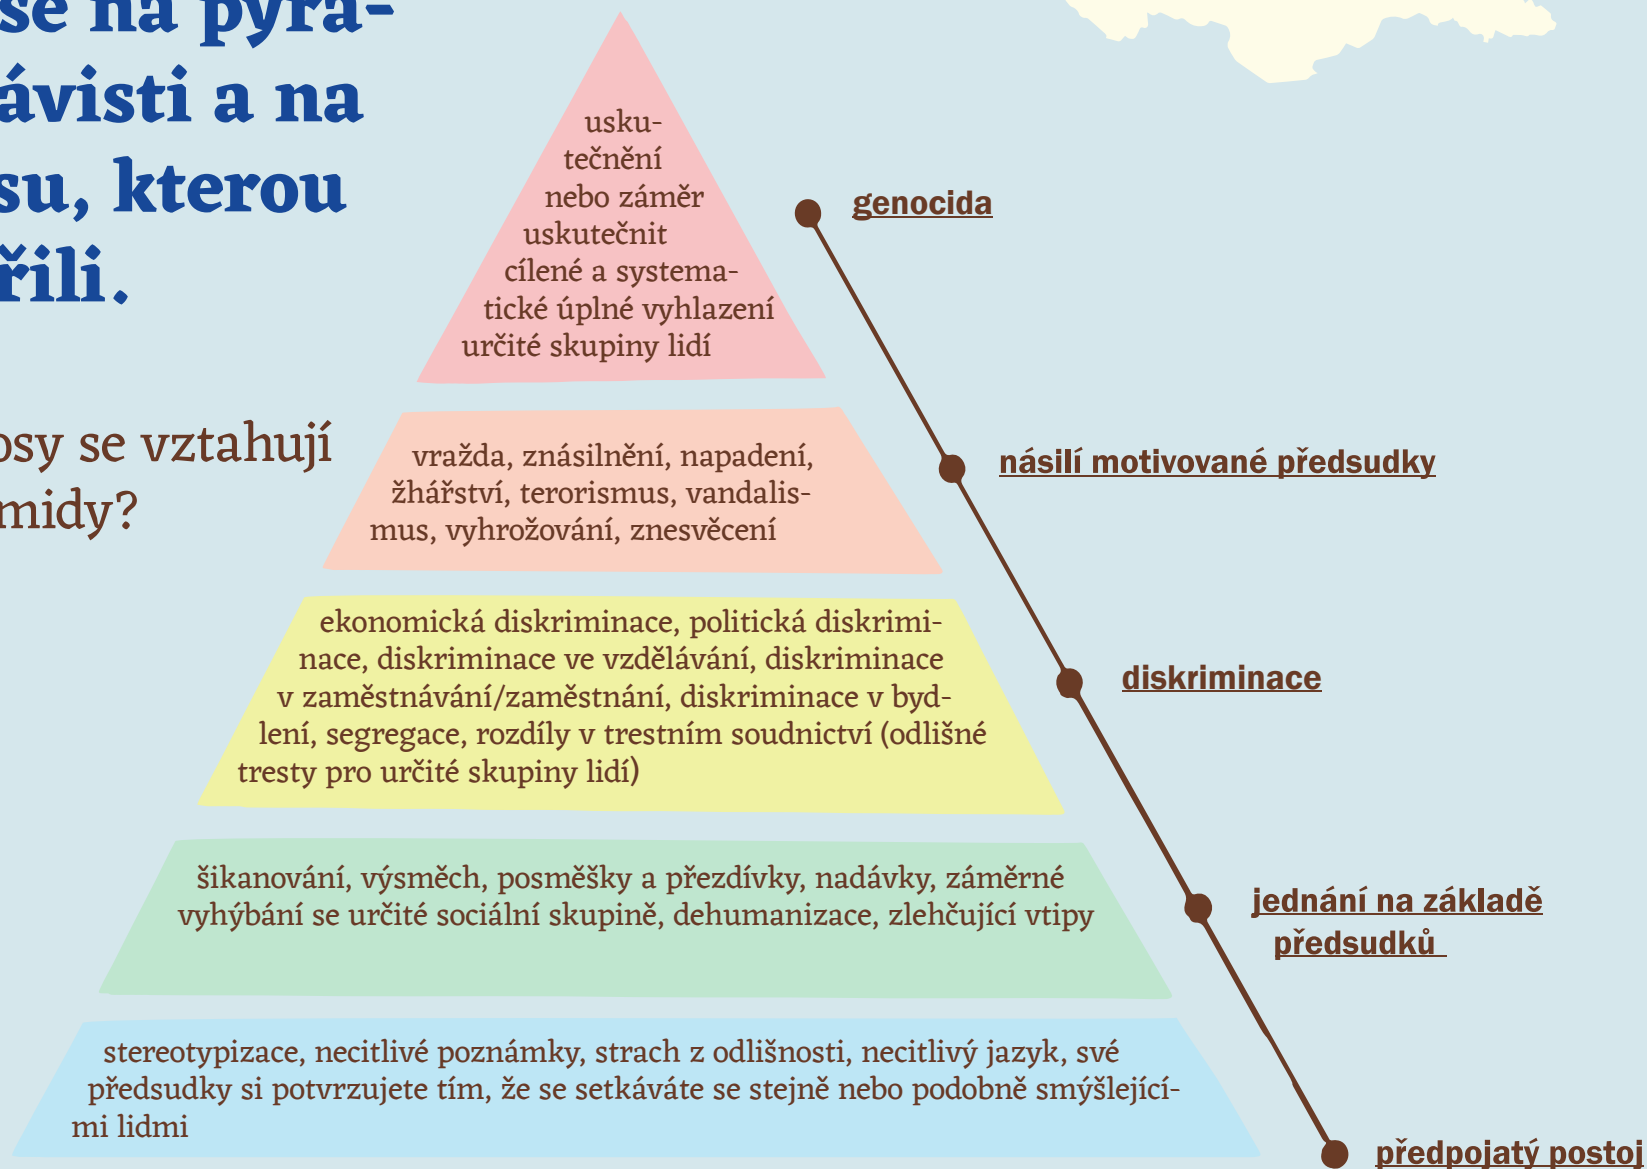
se na pyra-
ávisti a na
su, kterou
řili.

osy se vztahují
midy?

uskutečnění nebo záměr uskutečnit cílené a systematické úplné vyhlazení určité skupiny lidí

genocida

vražda, znásilnění, napadení, žhářství, terorismus, vandalismus, vyhrožování, znesvěcení

násilí motivované předsudky

ekonomická diskriminace, politická diskriminace, diskriminace ve vzdělávání, diskriminace v zaměstnávání/zaměstnání, diskriminace v bydlení, segregace, rozdíly v trestním soudnictví (odlišné tresty pro určité skupiny lidí)

diskriminace

šikanování, výsměch, posměšky a přezdívky, nadávky, záměrné vyhýbání se určité sociální skupině, dehumanizace, zlehčující vtipy

jednání na základě předsudků

stereotypizace, necitlivé poznámky, strach z odlišnosti, necitlivý jazyk, své předsudky si potvrzujete tím, že se setkáváte se stejně nebo podobně smýšlejícími lidmi

předpojatý postoj